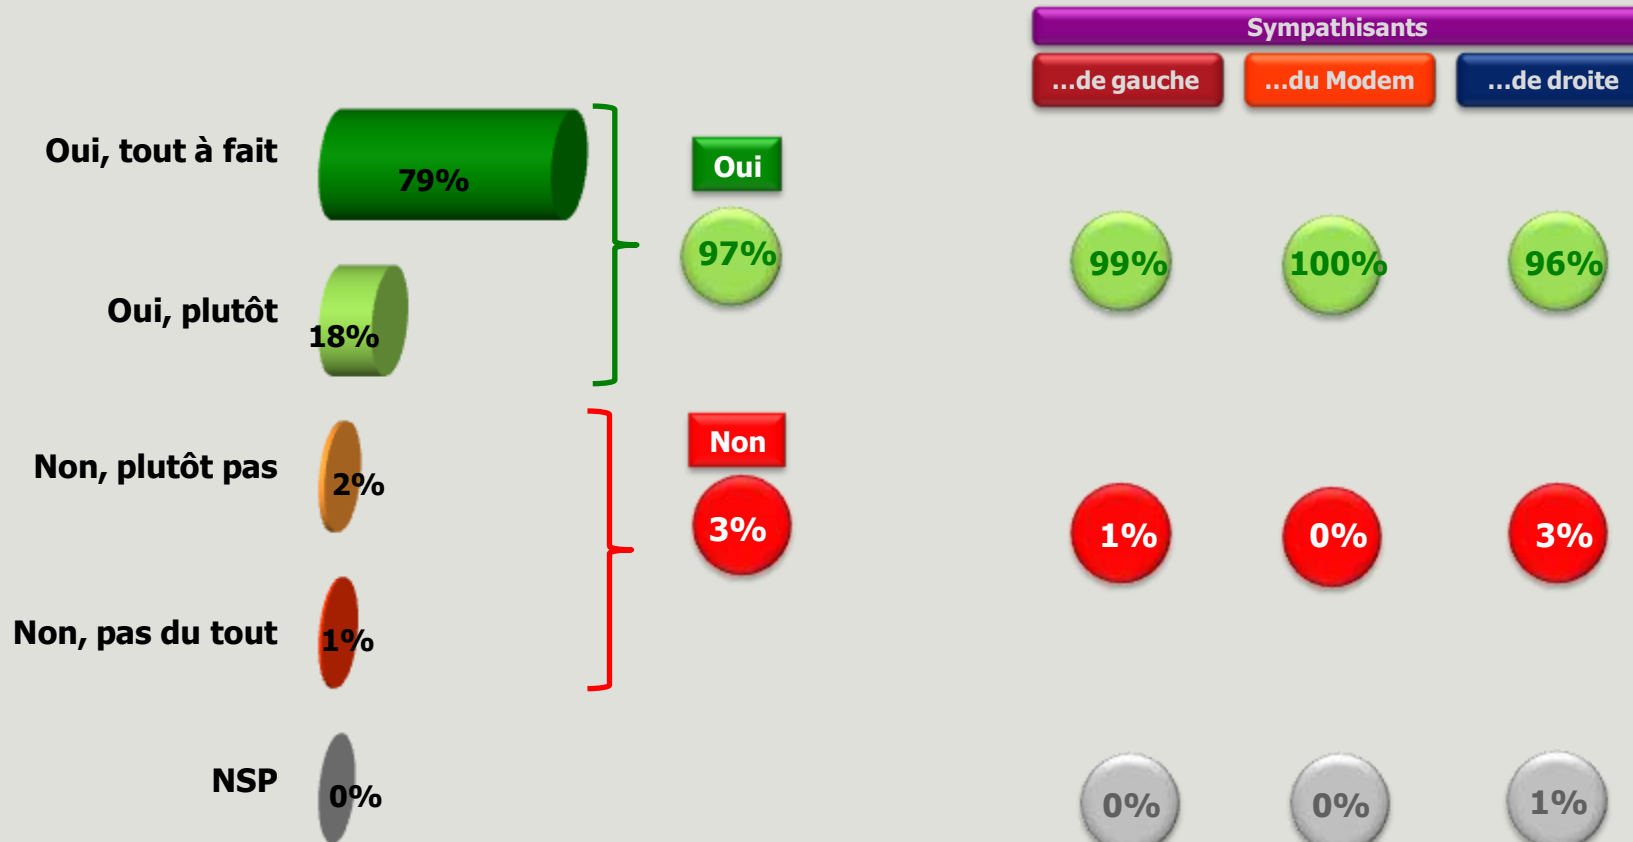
Sympathisants

...de gauche

...du Modem

...de droite

Oui, tout à fait

79%

Oui

97%

99%

100%

96%

Oui, plutôt

18%

Non, plutôt pas

2%

Non

3%

1%

0%

3%

Non, pas du tout

1%

NSP

0%

0%

0%

1%